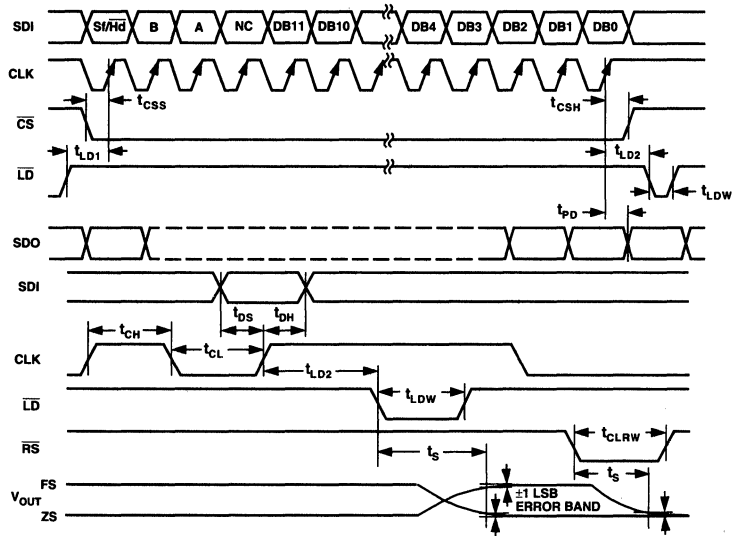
SDI
Sf/$\overline{Hd}$
B
A
NC
DB11
DB10
DB4
DB3
DB2
DB1
DB0
CLK
$t_{CSS}$
$t_{CSH}$
$\overline{CS}$
$t_{LD1}$
$t_{LD2}$
$\overline{LD}$
$t_{LDW}$
$t_{PD}$
SDO
SDI
$t_{DS}$
$t_{DH}$
$t_{CH}$
$t_{CL}$
CLK
$t_{LD2}$
$\overline{LD}$
$t_{LDW}$
$\overline{RS}$
$t_{CLRW}$
$t_S$
$t_S$
$V_{OUT}$
FS
ZS
±1 LSB ERROR BAND